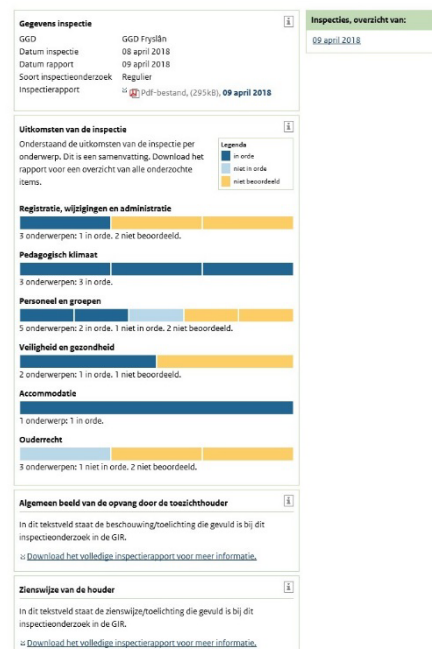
Gegevens inspectie

i

| | |
|---|---|
| GGD | GGD Fryslân |
| Datum inspectie | 08 april 2018 |
| Datum rapport | 09 april 2018 |
| Soort inspectieonderzoek | Regulier |
| Inspectierapport | » Pdf-bestand, (295kB), 09 april 2018 |

Inspecties, overzicht van:

09 april 2018

Uitkomsten van de inspectie

i

Onderstaand de uitkomsten van de inspectie per onderwerp. Dit is een samenvatting. Download het rapport voor een overzicht van alle onderzochte items.

Legenda
in orde
niet in orde
niet beoordeeld

Registratie, wijzigingen en administratie

3 onderwerpen: 1 in orde. 2 niet beoordeeld.

Pedagogisch klimaat

3 onderwerpen: 3 in orde.

Personeel en groepen

5 onderwerpen: 2 in orde. 1 niet in orde. 2 niet beoordeeld.

Veiligheid en gezondheid

2 onderwerpen: 1 in orde. 1 niet beoordeeld.

Accommodatie

1 onderwerp: 1 in orde.

Ouderrecht

3 onderwerpen: 1 niet in orde. 2 niet beoordeeld.

Algemeen beeld van de opvang door de toezichthouder

i

In dit tekstveld staat de beschouwing/toelichting die gevuld is bij dit inspectieonderzoek in de GIR.

» Download het volledige inspectierapport voor meer informatie.

Zienswijze van de houder

i

In dit tekstveld staat de zienswijze/toelichting die gevuld is bij dit inspectieonderzoek in de GIR.

» Download het volledige inspectierapport voor meer informatie.